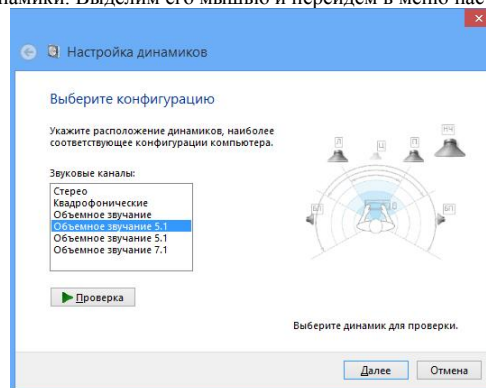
динамики. Выделим его мышью и перейдем в меню нас

Настройка динамиков

Выберите конфигурацию

Укажите расположение динамиков, наиболее соответствующее конфигурации компьютера.

Звуковые каналы:

Стерео
Квадрофонические
Объемное звучание
Объемное звучание 5.1
Объемное звучание 5.1
Объемное звучание 7.1

Проверка

Выберите динамик для проверки.

Далее
Отмена